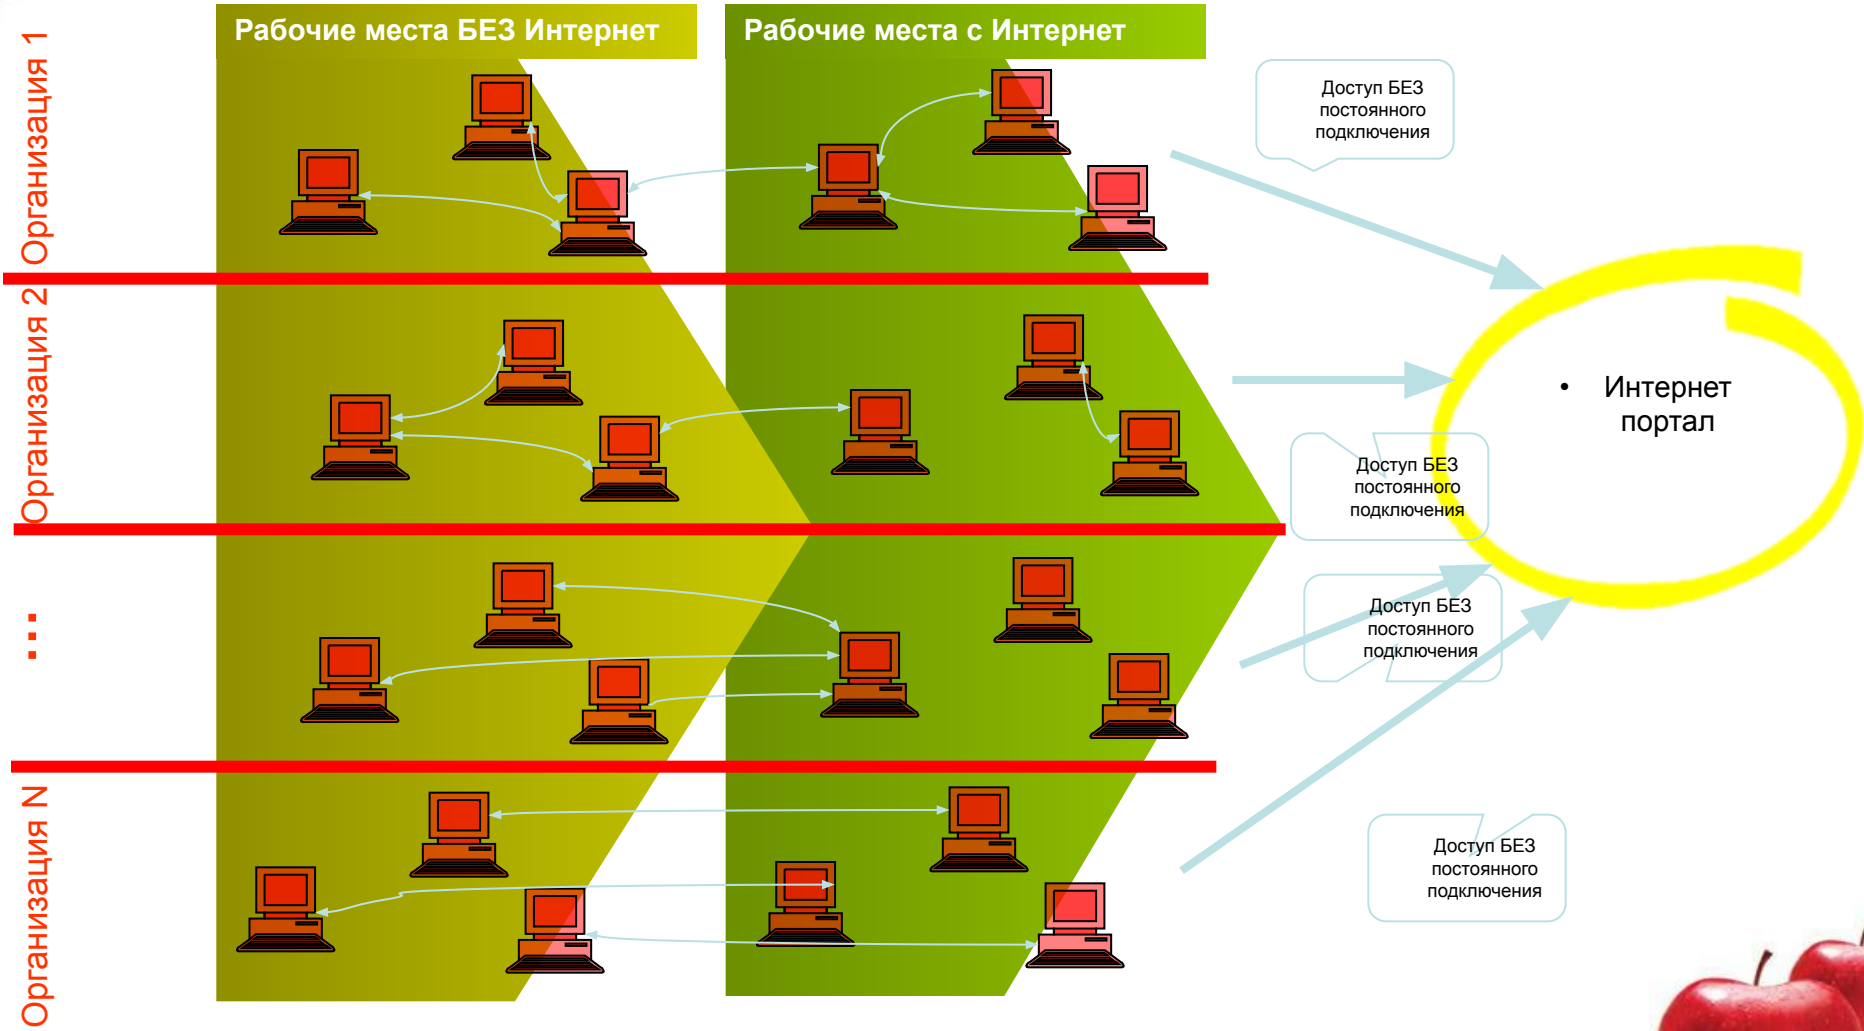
Организация 1

Организация 2

...

Организация N

Рабочие места БЕЗ Интернет

Рабочие места с Интернет

Доступ БЕЗ постоянного подключения

• Интернет портал

Доступ БЕЗ постоянного подключения

Доступ БЕЗ постоянного подключения

Доступ БЕЗ постоянного подключения